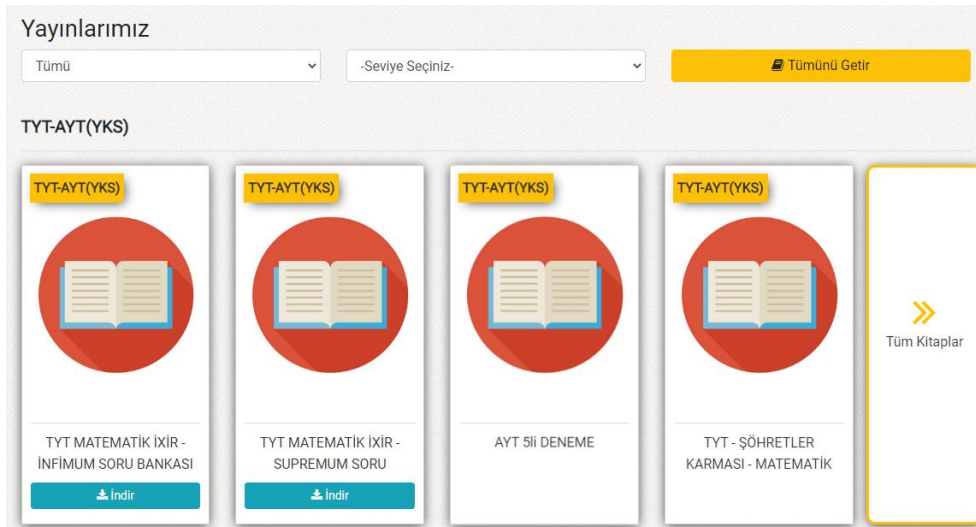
Yayınlarımız

Tümü

-Seviye Seçiniz-

Tümünü Getir

TYT-AYT(YKS)

TYT-AYT(YKS)

TYT MATEMATİK İXİR - İNFİMUM SORU BANKASI

İndir

TYT-AYT(YKS)

TYT MATEMATİK İXİR - SUPREMUM SORU

İndir

TYT-AYT(YKS)

AYT 5li DENEME

TYT-AYT(YKS)

TYT - ŞÖHRETLER KARMASI - MATEMATİK

»

Tüm Kitaplar